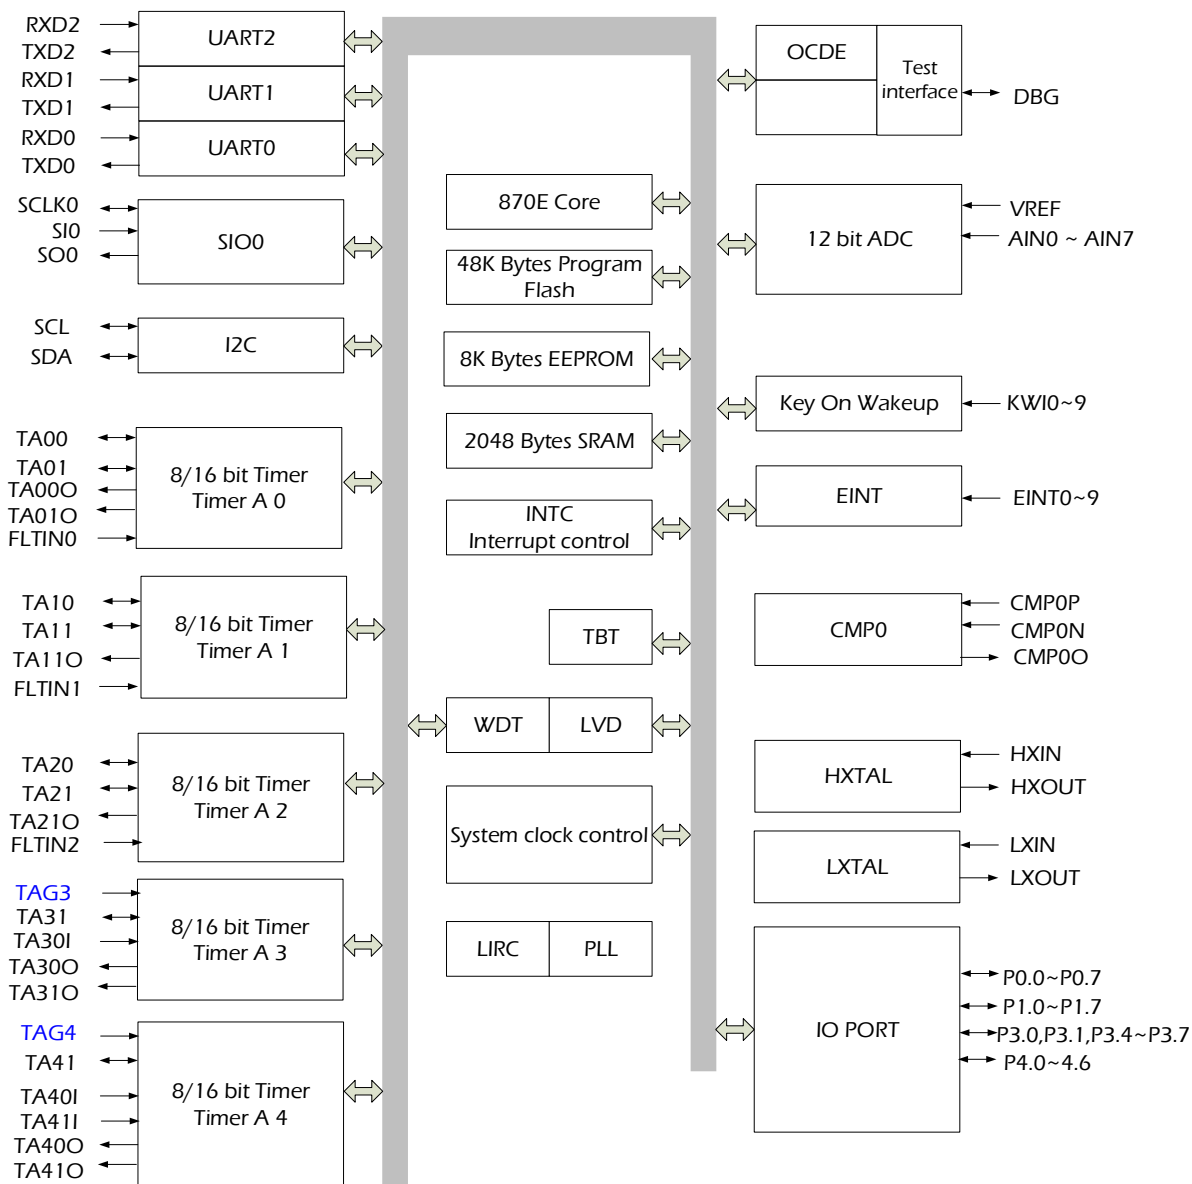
RXD2
TXD2
UART2
RXD1
TXD1
UART1
RXD0
TXD0
UART0
SCLK0
SI0
SO0
SIO0
SCL
SDA
I2C
TA00
TA01
TA00O
TA01O
FLTIN0
8/16 bit Timer Timer A 0
TA10
TA11
TA11O
FLTIN1
8/16 bit Timer Timer A 1
TA20
TA21
TA21O
FLTIN2
8/16 bit Timer Timer A 2
TAG3
TA31
TA30I
TA30O
TA31O
8/16 bit Timer Timer A 3
TAG4
TA41
TA40I
TA41I
TA40O
TA41O
8/16 bit Timer Timer A 4

870E Core
48K Bytes Program Flash
8K Bytes EEPROM
2048 Bytes SRAM
INTC Interrupt control
TBT
WDT
LVD
System clock control
LIRC
PLL

OCDE
Test interface
DBG
12 bit ADC
VREF
AIN0 ~ AIN7
Key On Wakeup
KWI0~9
EINT
EINT0~9
CMP0
CMP0P
CMP0N
CMP0O
HXTAL
HXIN
HXOUT
LXTAL
LXIN
LXOUT
IO PORT
P0.0~P0.7
P1.0~P1.7
P3.0,P3.1,P3.4~P3.7
P4.0~4.6